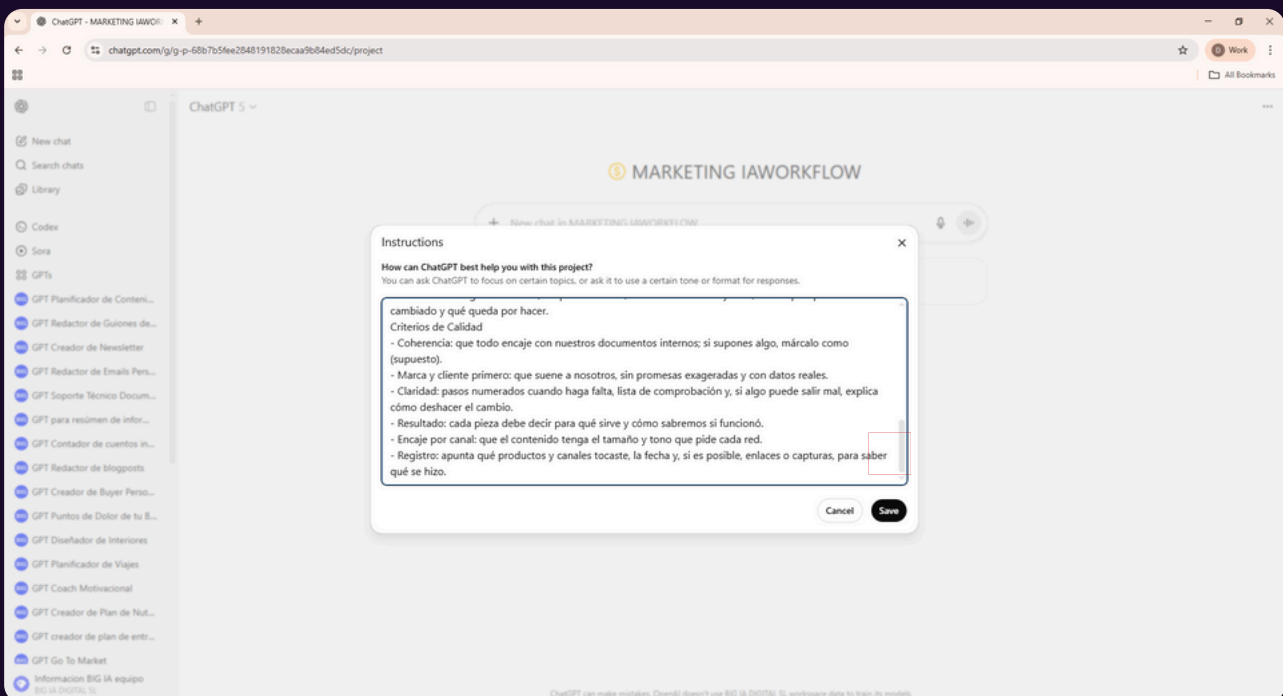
ChatGPT - MARKETING IAWOR ×

chatgpt.com/g/g-p-68b7b5fee2848191828ecaa9b84ed5dc/project

Work

All Bookmarks

New chat
Search chats
Library
Codex
Sora
GPTs
GPT Planificador de Conteni...
GPT Redactor de Guiones de...
GPT Creador de Newsletter
GPT Redactor de Emails Pers...
GPT Soporte Técnico Docum...
GPT para resúmen de infor...
GPT Contador de cuentos in...
GPT Redactor de blogposts
GPT Creador de Buyer Perso...
GPT Puntos de Dolor de tu B...
GPT Diseñador de Interiores
GPT Planificador de Viajes
GPT Coach Motivacional
GPT Creador de Plan de Nut...
GPT creador de plan de entr...
GPT Go To Market
Informacion BIG IA equipo
BIG IA DIGITAL SL

ChatGPT 5

MARKETING IAWORKFLOW

New chat in MARKETING IAWORKFLOW

Instructions

How can ChatGPT best help you with this project?
You can ask ChatGPT to focus on certain topics, or ask it to use a certain tone or format for responses.

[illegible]
cambiado y qué queda por hacer.
Criterios de Calidad
- Coherencia: que todo encaje con nuestros documentos internos; si supones algo, márcalo como (supuesto).
- Marca y cliente primero: que suene a nosotros, sin promesas exageradas y con datos reales.
- Claridad: pasos numerados cuando haga falta, lista de comprobación y, si algo puede salir mal, explica cómo deshacer el cambio.
- Resultado: cada pieza debe decir para qué sirve y cómo sabremos si funcionó.
- Encaje por canal: que el contenido tenga el tamaño y tono que pide cada red.
- Registro: apunta qué productos y canales tocaste, la fecha y, si es posible, enlaces o capturas, para saber qué se hizo.

Cancel
Save

ChatGPT can make mistakes. OpenAI doesn't use BIG IA DIGITAL SL workspace data to train its models.